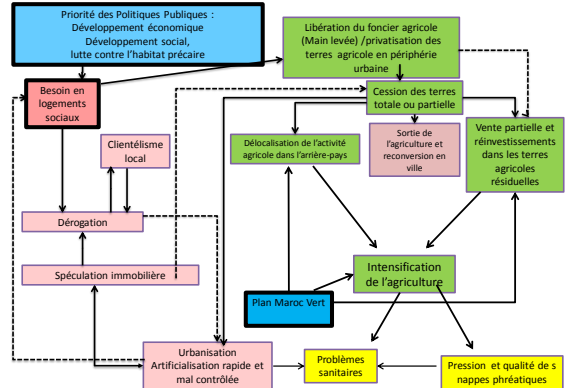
Priorité des Politiques Publiques : Développement économique Développement social, lutte contre l'habitat précaire

Libération du foncier agricole (Main levée) /privatisation des terres agricole en périphérie urbaine

Besoin en logements sociaux

Cession des terres totale ou partielle

Clientélisme local

Délocalisation de l'activité agricole dans l'arrière-pays

Sortie de l'agriculture et reconversion en ville

Vente partielle et réinvestissements dans les terres agricoles résiduelles

Dérogation

Spéculation immobilière

Intensification de l'agriculture

Plan Maroc Vert

Urbanisation Artificialisation rapide et mal contrôlée

Problèmes sanitaires

Pression et qualité de s nappes phréatiques